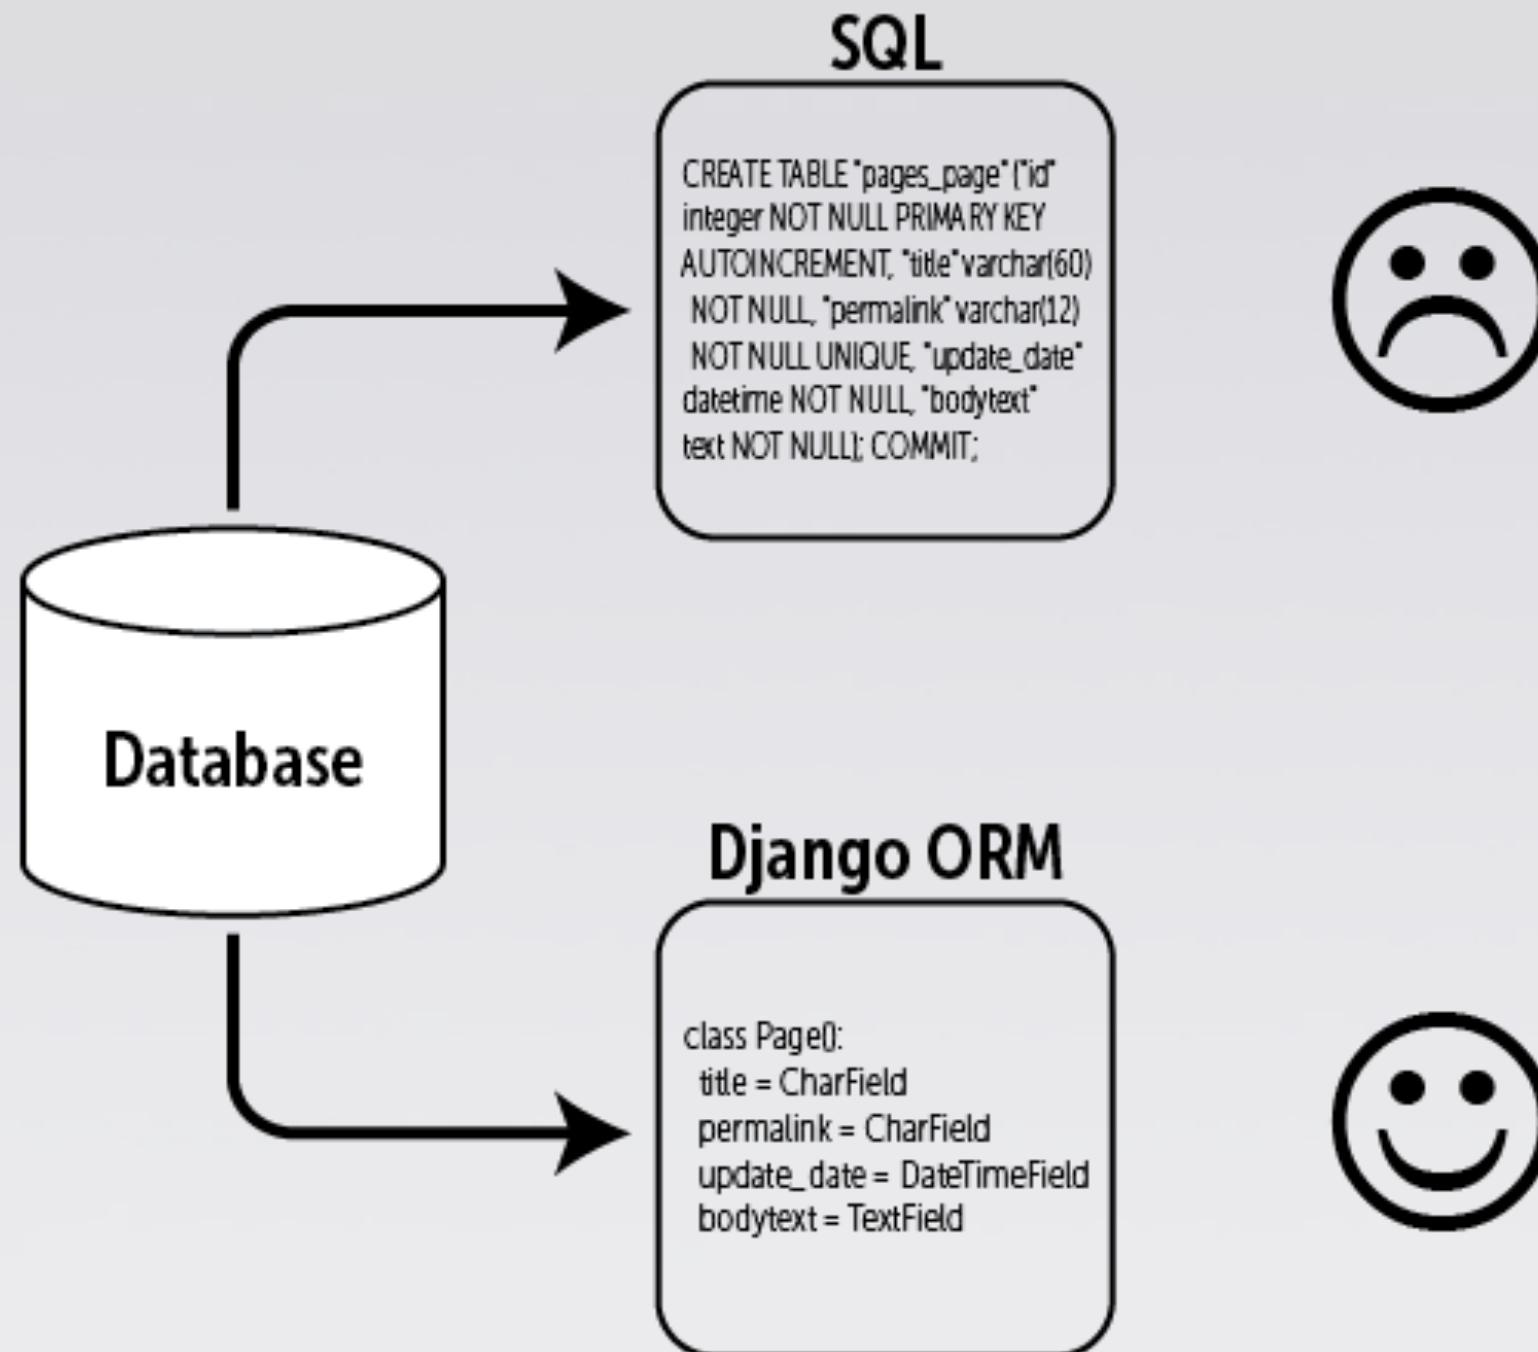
SQL

CREATE TABLE "pages_page" ("id" integer NOT NULL PRIMARY KEY AUTOINCREMENT, "title" varchar(60) NOT NULL, "permalink" varchar(12) NOT NULL UNIQUE, "update_date" datetime NOT NULL, "bodytext" text NOT NULL); COMMIT;

Database

Django ORM

class Page():
title = CharField
permalink = CharField
update_date = DateTimeField
bodytext = TextField